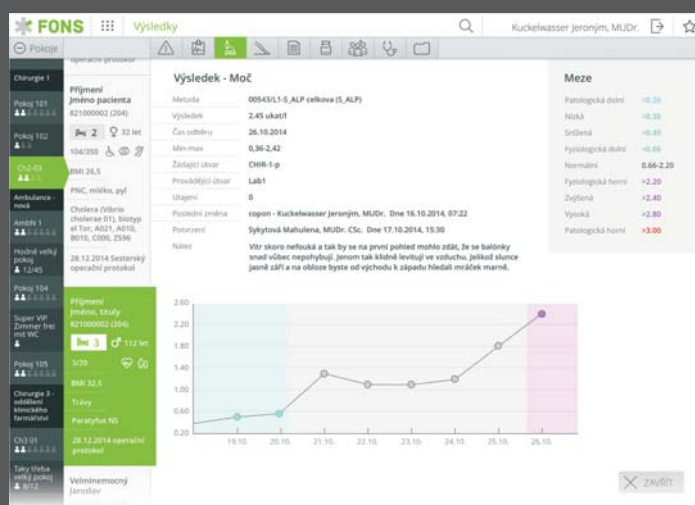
FONS Výsledky Kuckelwasser Jeronýmn, MUDr.

Pokoje

operační protokol

Chirurgie 1

Pokoj 101

Pokoj 102

Ch2-03

Ambulance - nová

Ambiti 1

Hodně velký pokoj 12/45

Pokoj 104

Super VIP Zimmer frei mit WC

Pokoj 105

Chirurgie 3 - oddělení klinického farmaktivi

Ch3 01

Taky třeba velký pokoj 8/12

Příjmení Jméno pacienta 821000002 (204)

2 32 let

104/350

BMI 26,5

PNC, mléko, pyl

Cholera (Vibrio cholerae 01), biotyp el Tor, A021, A010, B010, C000, Z596

28.12.2014 Sesterský operační protokol

Příjmení Jméno, tituly 821000002 (204)

3 112 let

3/20

BMI 32,5

Trávy

Paratyfus NS

28.12.2014 operační protokol

Velminemocný Jaroslav

Výsledek - Moč

| Metoda | 00543/L1-S_ALP celkova (S_ALP) |
|---|---|
| Výsledek | 2.45 ukat/l |
| Čas odběru | 26.10.2014 |
| Min-max | 0,36-2,42 |
| Žádající útvar | CHIR-1-p |
| Provádějící útvar | Lab1 |
| Utajení | 0 |
| Poslední změna | copon - Kuckelwasser Jeronýmn, MUDr. Dne 16.10.2014, 07:22 |
| Potvrzení | Sykytová Mahulena, MUDr. CSc. Dne 17.10.2014, 15:30 |
| Nález | Vítr skoro nefouká a tak by se na první pohled mohlo zdát, že se balónky snad vůbec nepohybují. Jenom tak klidně levitují ve vzduchu. Jelikož slunce jasně září a na obloze byste od východu k západu hledali mráček marně. |

Meze

| Patologická dolní | <0.20 |
|---|---|
| Nízká | <0.30 |
| Snížená | <0.40 |
| Fyziologická dolní | <0.66 |
| Normální | 0.66-2.20 |
| Fyziologická horní | >2.20 |
| Zvýšená | >2.40 |
| Vysoká | >2.80 |
| Patologická horní | >3.00 |

2.60
2.20
1.80
1.40
1.00
0.60
0.20

19.10. 20.10. 21.10. 22.10. 23.10. 24.10. 25.10. 26.10.

ZAVŘÍT